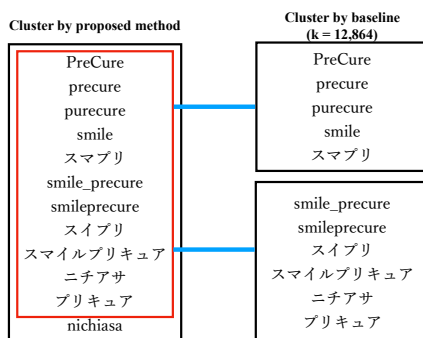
Cluster by proposed method

PreCure
precure
purecure
smile
スマプリ
smile_precure
smileprecure
スイプリ
スマイルプリキュア
ニチアサ
プリキュア
nichiasa

Cluster by baseline (k = 12,864)

PreCure
precure
purecure
smile
スマプリ

smile_precure
smileprecure
スイプリ
スマイルプリキュア
ニチアサ
プリキュア